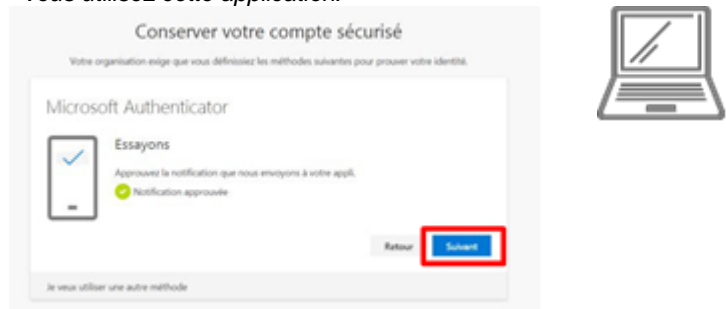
Vous utilisez cette application.

Conserver votre compte sécurisé

Votre organisation exige que vous définissiez les méthodes suivantes pour prouver votre identité.

Microsoft Authenticator

Essayons

Approuvez la notification que nous envoyons à votre appli.

Notification approuvée

Retour

Suivant

Je veux utiliser une autre méthode